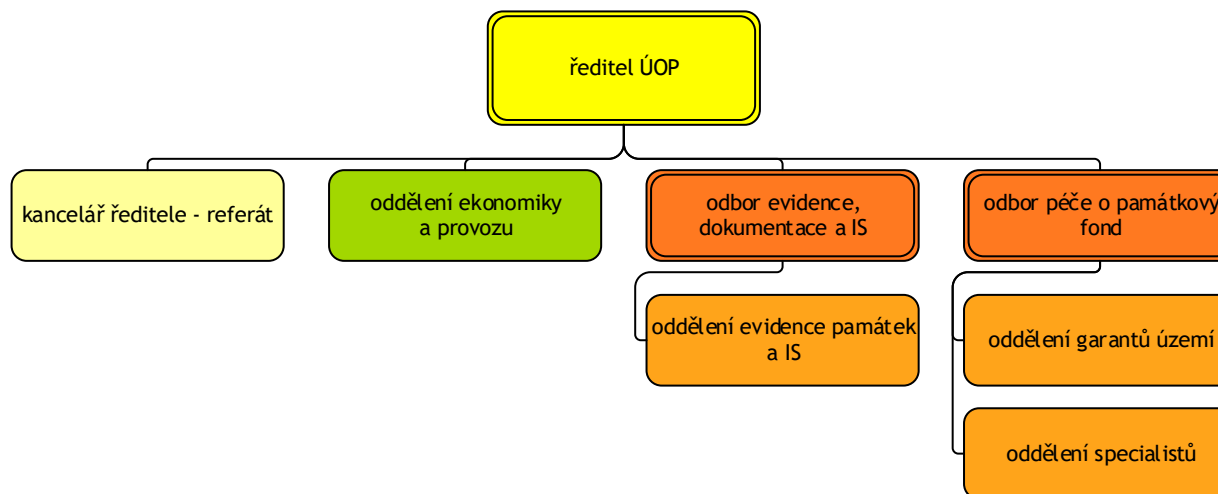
ředitel ÚOP

kancelář ředitele - referát

oddělení ekonomiky a provozu

odbor evidence, dokumentace a IS

oddělení evidence památek a IS

odbor péče o památkový fond

oddělení garantů území

oddělení specialistů